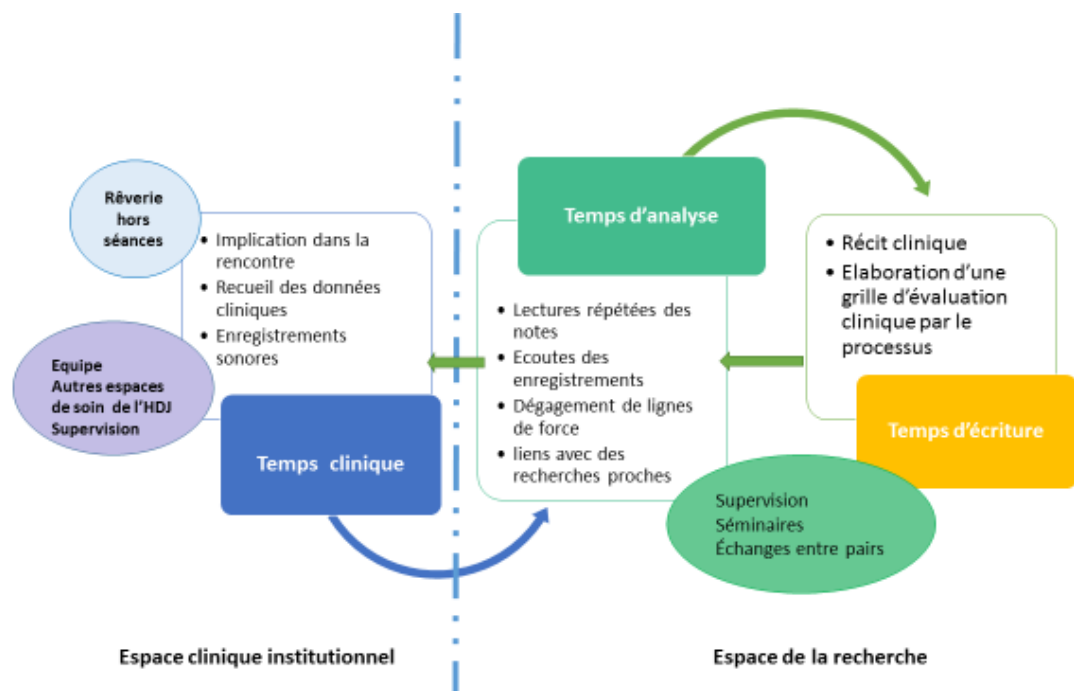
Rêverie hors séances

• Implication dans la rencontre
• Recueil des données cliniques
• Enregistrements sonores

Equipe
Autres espaces de soin de l'HDJ
Supervision

Temps clinique

Temps d'analyse

• Lectures répétées des notes
• Ecoutes des enregistrements
• Dégagement de lignes de force
• liens avec des recherches proches

• Récit clinique
• Elaboration d'une grille d'évaluation clinique par le processus

Temps d'écriture

Supervision
Séminaires
Échanges entre pairs

Espace clinique institutionnel

Espace de la recherche